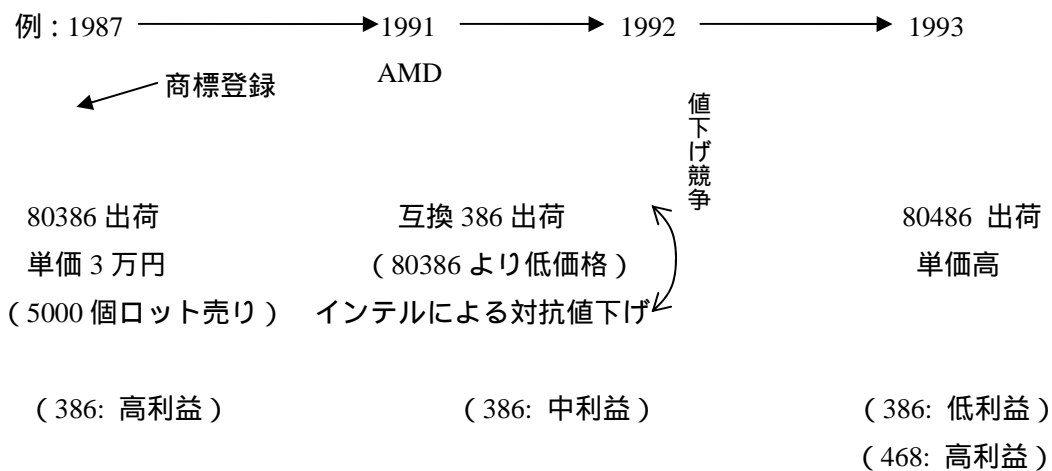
例：1987 → 1991 → 1992 → 1993

商標登録

AMD

値下げ競争

80386 出荷
単価 3 万円
（5000 個ロット売り）

互換 386 出荷
（80386 より低価格）
インテルによる対抗値下げ

80486 出荷
単価高

（386: 高利益）

（386: 中利益）

（386: 低利益）
（468: 高利益）